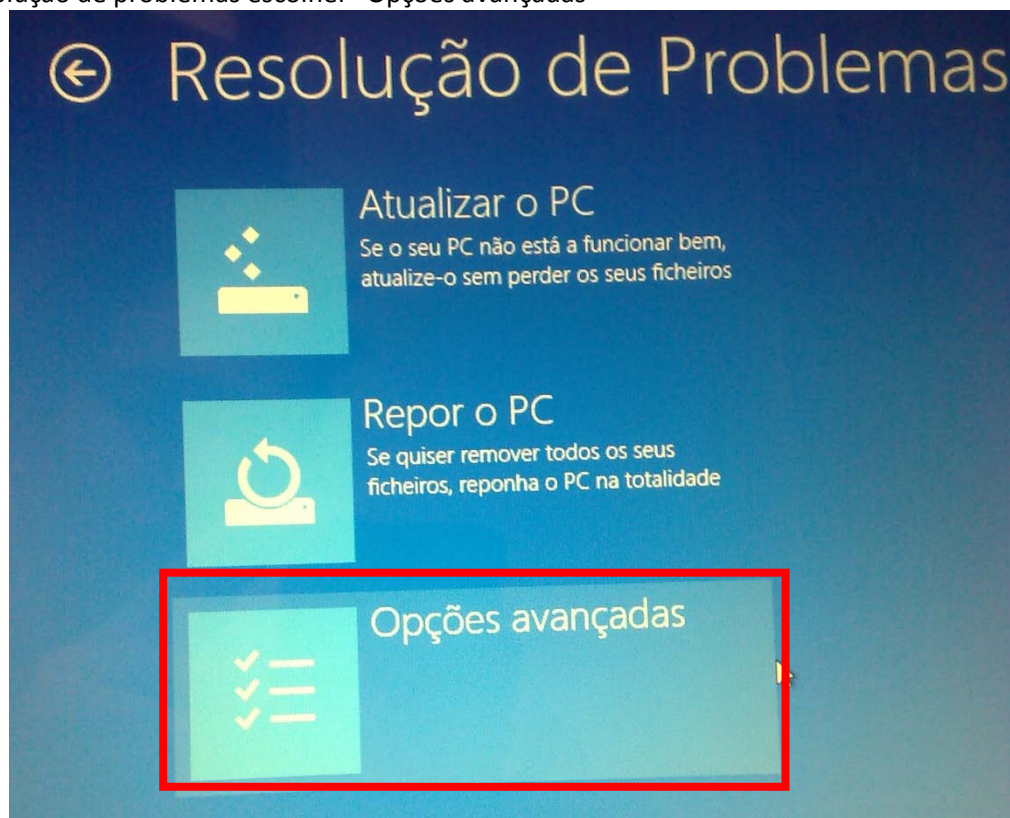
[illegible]lução de problemas escolher "Opções avançadas"

Resolução de Problemas

Atualizar o PC
Se o seu PC não está a funcionar bem, atualize-o sem perder os seus ficheiros

Repor o PC
Se quiser remover todos os seus ficheiros, reponha o PC na totalidade

Opções avançadas